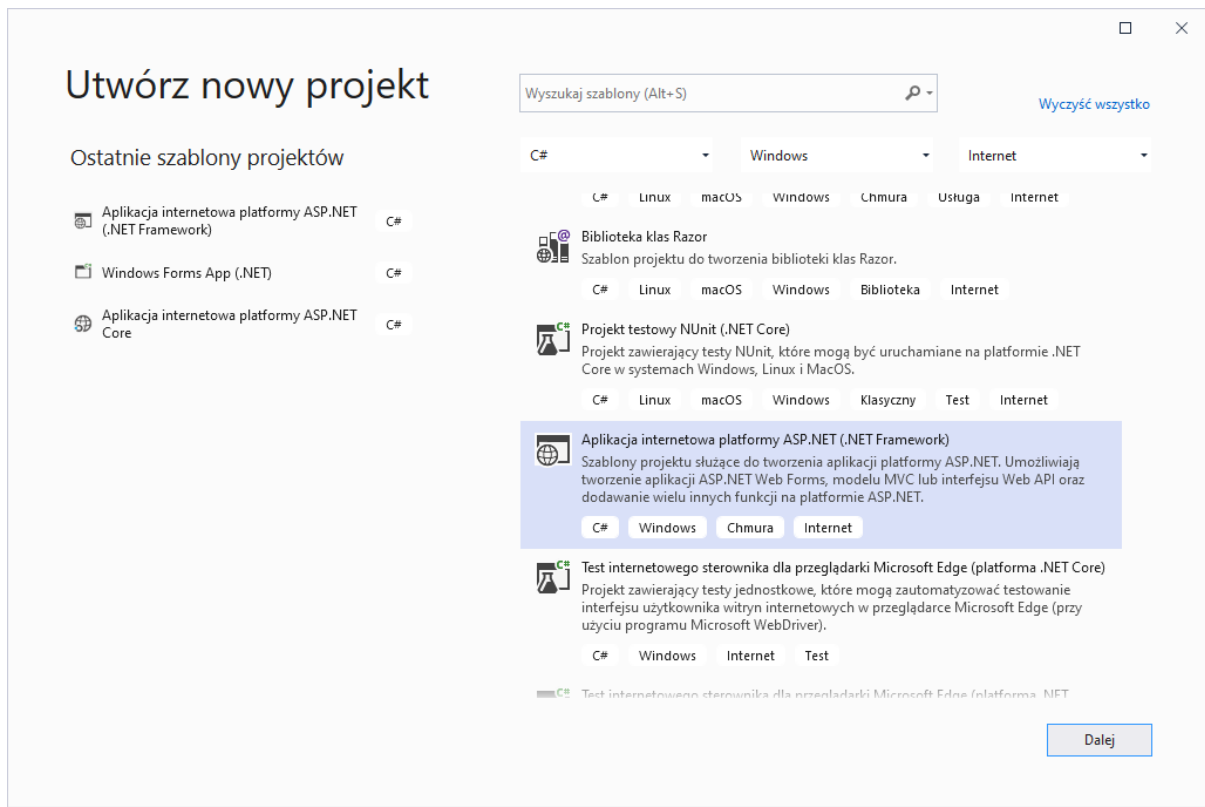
Utwórz nowy projekt

Ostatnie szablony projektów

Aplikacja internetowa platformy ASP.NET (.NET Framework) C#

Windows Forms App (.NET) C#

Aplikacja internetowa platformy ASP.NET Core C#

Wyszukaj szablony (Alt+S)

Wyczyść wszystko

C# Windows Internet

C# Linux macOS Windows Chmura Usługa Internet

Biblioteka klas Razor
Szablon projektu do tworzenia biblioteki klas Razor.
C# Linux macOS Windows Biblioteka Internet

Projekt testowy NUnit (.NET Core)
Projekt zawierający testy NUnit, które mogą być uruchamiane na platformie .NET Core w systemach Windows, Linux i MacOS.
C# Linux macOS Windows Klasyczny Test Internet

Aplikacja internetowa platformy ASP.NET (.NET Framework)
Szablony projektu służące do tworzenia aplikacji platformy ASP.NET. Umożliwiają tworzenie aplikacji ASP.NET Web Forms, modelu MVC lub interfejsu Web API oraz dodawanie wielu innych funkcji na platformie ASP.NET.
C# Windows Chmura Internet

Test internetowego sterownika dla przeglądarki Microsoft Edge (platforma .NET Core)
Projekt zawierający testy jednostkowe, które mogą zautomatyzować testowanie interfejsu użytkownika witryn internetowych w przeglądarce Microsoft Edge (przy użyciu programu Microsoft WebDriver).
C# Windows Internet Test

Test internetowego sterownika dla przeglądarki Microsoft Edge (platforma .NET

Dalej